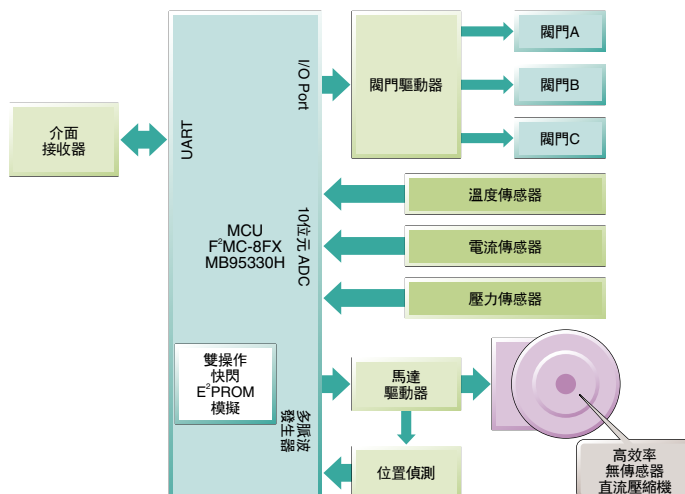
介面
接收器

UART

I/O Port

10位元 ADC

MCU
$F^2MC$-8FX
MB95330H

雙操作
快閃
$E^2PROM$
模擬

多脈波
發生器

閥門驅動器

閥門A

閥門B

閥門C

溫度傳感器

電流傳感器

壓力傳感器

馬達
驅動器

位置偵測

高效率
無傳感器
直流壓縮機